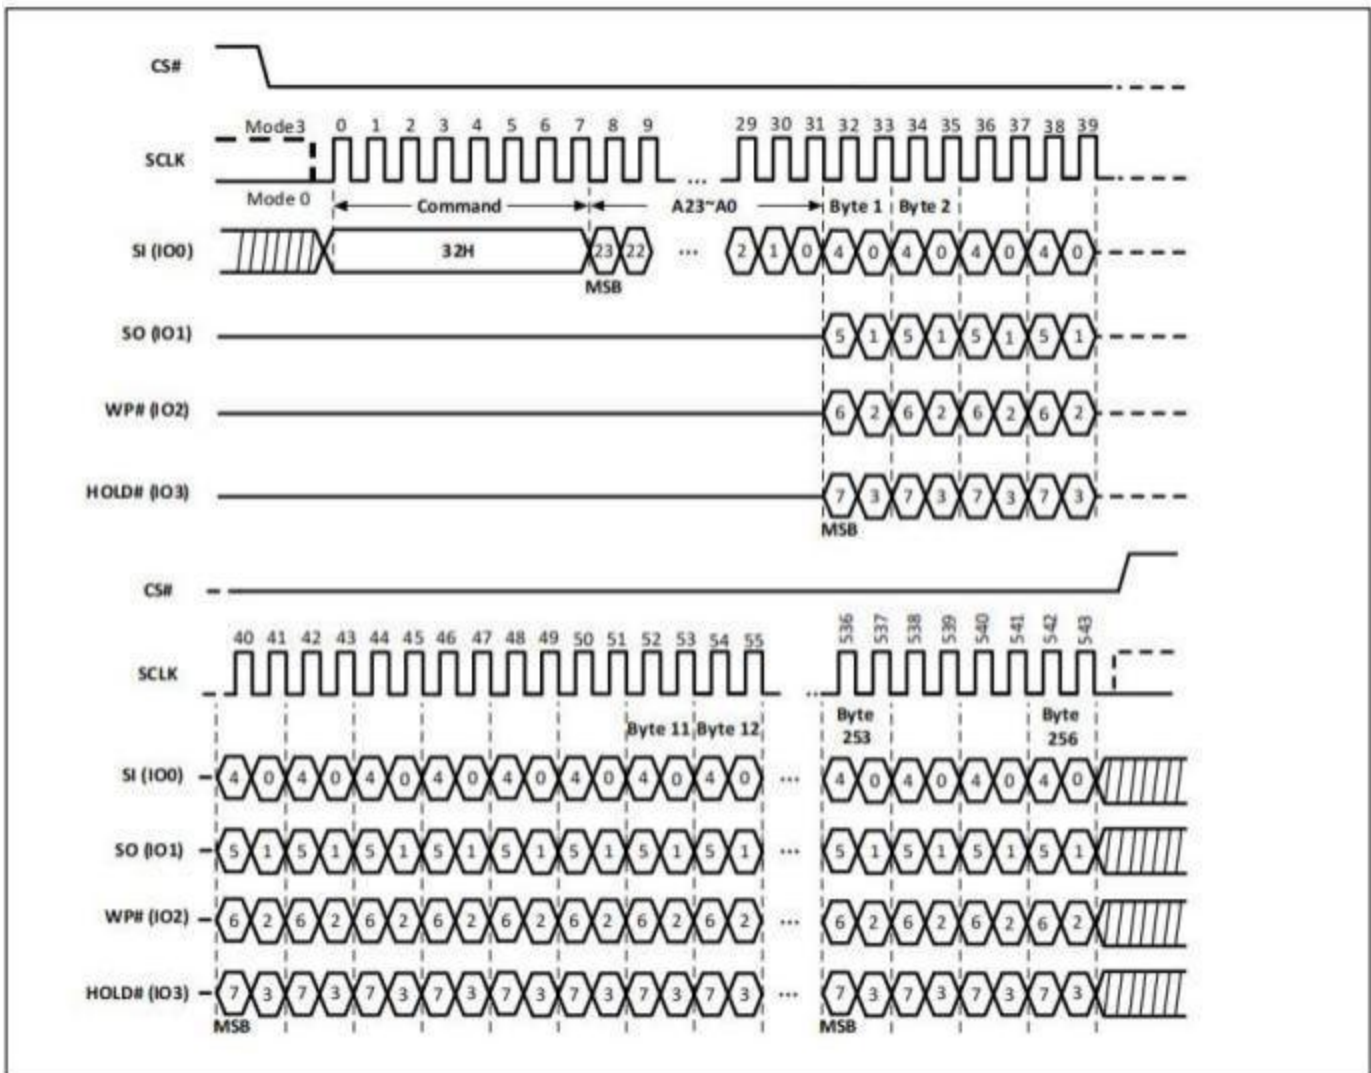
CS#

Mode3 0 1 2 3 4 5 6 7 8 9 29 30 31 32 33 34 35 36 37 38 39

SCLK

Mode 0

Command

A23~A0

Byte 1 Byte 2

SI (IO0)

32H

23 22 ... 2 1 0 4 0 4 0 4 0 4 0

MSB

SO (IO1)

5 1 5 1 5 1 5 1

WP# (IO2)

6 2 6 2 6 2 6 2

HOLD# (IO3)

7 3 7 3 7 3 7 3

MSB

CS#

40 41 42 43 44 45 46 47 48 49 50 51 52 53 54 55 536 537 538 539 540 541 542 543

SCLK

Byte 11 Byte 12

Byte 253

Byte 256

SI (IO0) 4 0 4 0 4 0 4 0 4 0 4 0 4 0 4 0 ... 4 0 4 0 4 0 4 0

SO (IO1) 5 1 5 1 5 1 5 1 5 1 5 1 5 1 5 1 ... 5 1 5 1 5 1 5 1

WP# (IO2) 6 2 6 2 6 2 6 2 6 2 6 2 6 2 6 2 ... 6 2 6 2 6 2 6 2

HOLD# (IO3) 7 3 7 3 7 3 7 3 7 3 7 3 7 3 7 3 ... 7 3 7 3 7 3 7 3

MSB

MSB